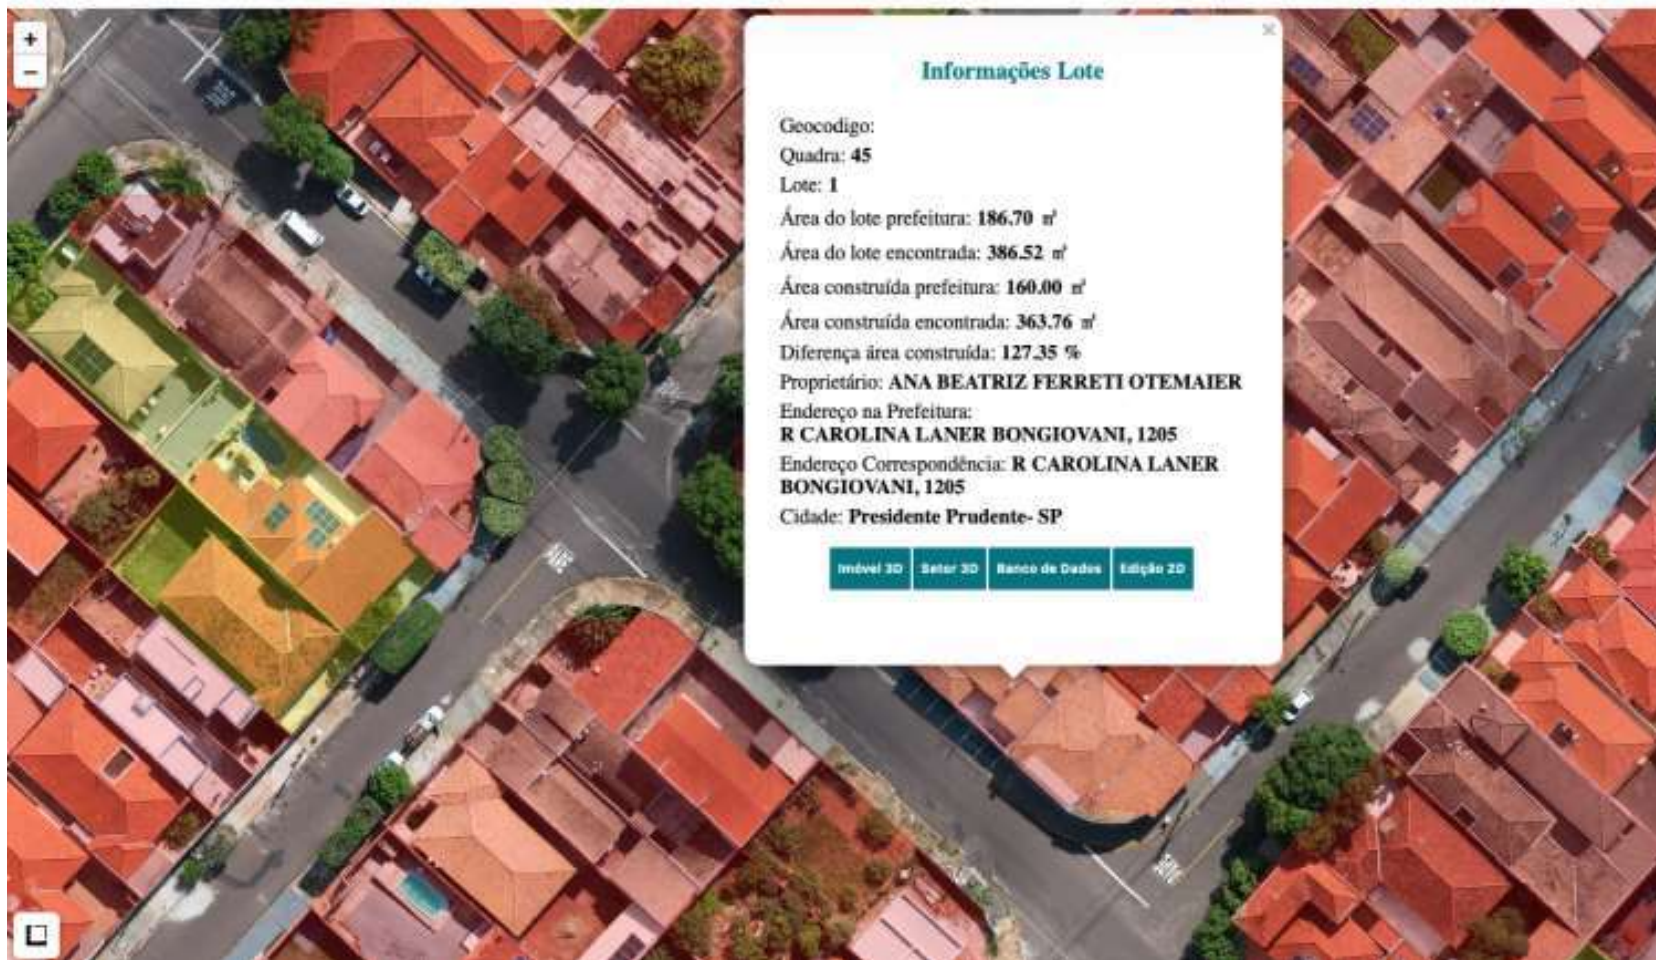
+
−

×
Informações Lote

Geocodigo:
Quadra: 45
Lote: 1
Área do lote prefeitura: 186.70 m²
Área do lote encontrada: 386.52 m²
Área construída prefeitura: 160.00 m²
Área construída encontrada: 363.76 m²
Diferença área construída: 127.35 %
Proprietário: ANA BEATRIZ FERRETI OTEMAIER
Endereço na Prefeitura:
R CAROLINA LANER BONGIOVANI, 1205
Endereço Correspondência: R CAROLINA LANER BONGIOVANI, 1205
Cidade: Presidente Prudente- SP

Imóvel 3D | Setor 3D | Banco de Dados | Edição 2D